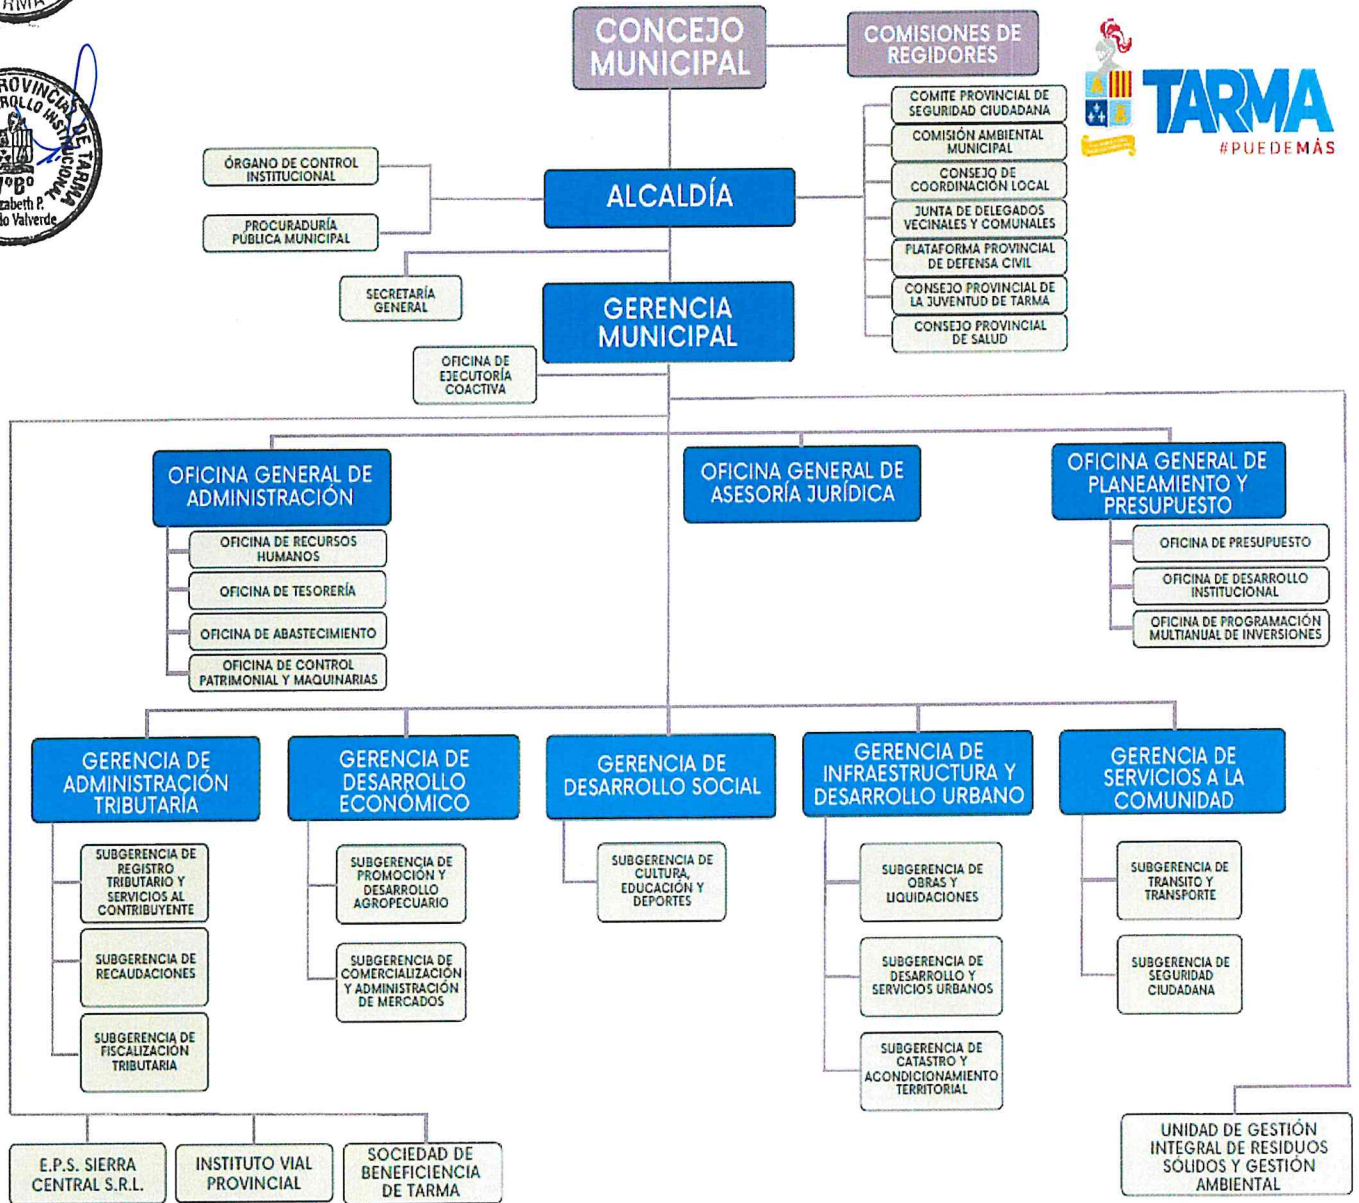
ARMA

PROVINCIAL DE TARMA
ROLLO INSTITUCIONAL
V°B°
zabeth P.
do Valverde

CONCEJO MUNICIPAL

COMISIONES DE REGIDORES

TARMA
#PUEDEMÁS

COMITE PROVINCIAL DE SEGURIDAD CIUDADANA
COMISIÓN AMBIENTAL MUNICIPAL
CONSEJO DE COORDINACIÓN LOCAL
JUNTA DE DELEGADOS VECINALES Y COMUNALES
PLATAFORMA PROVINCIAL DE DEFENSA CIVIL
CONSEJO PROVINCIAL DE LA JUVENTUD DE TARMA
CONSEJO PROVINCIAL DE SALUD

ÓRGANO DE CONTROL INSTITUCIONAL
PROCURADURÍA PÚBLICA MUNICIPAL

ALCALDÍA

SECRETARÍA GENERAL

GERENCIA MUNICIPAL

OFICINA DE EJECUTORÍA COACTIVA

OFICINA GENERAL DE ADMINISTRACIÓN
OFICINA DE RECURSOS HUMANOS
OFICINA DE TESORERÍA
OFICINA DE ABASTECIMIENTO
OFICINA DE CONTROL PATRIMONIAL Y MAQUINARIAS

OFICINA GENERAL DE ASESORÍA JURÍDICA

OFICINA GENERAL DE PLANEAMIENTO Y PRESUPUESTO
OFICINA DE PRESUPUESTO
OFICINA DE DESARROLLO INSTITUCIONAL
OFICINA DE PROGRAMACIÓN MULTIANUAL DE INVERSIONES

GERENCIA DE ADMINISTRACIÓN TRIBUTARIA
SUBGERENCIA DE REGISTRO TRIBUTARIO Y SERVICIOS AL CONTRIBUYENTE
SUBGERENCIA DE RECAUDACIONES
SUBGERENCIA DE FISCALIZACIÓN TRIBUTARIA

GERENCIA DE DESARROLLO ECONÓMICO
SUBGERENCIA DE PROMOCIÓN Y DESARROLLO AGROPECUARIO
SUBGERENCIA DE COMERCIALIZACIÓN Y ADMINISTRACIÓN DE MERCADOS

GERENCIA DE DESARROLLO SOCIAL
SUBGERENCIA DE CULTURA, EDUCACIÓN Y DEPORTES

GERENCIA DE INFRAESTRUCTURA Y DESARROLLO URBANO
SUBGERENCIA DE OBRAS Y LIQUIDACIONES
SUBGERENCIA DE DESARROLLO Y SERVICIOS URBANOS
SUBGERENCIA DE CATASTRO Y ACONDICIONAMIENTO TERRITORIAL

GERENCIA DE SERVICIOS A LA COMUNIDAD
SUBGERENCIA DE TRANSITO Y TRANSPORTE
SUBGERENCIA DE SEGURIDAD CIUDADANA

E.P.S. SIERRA CENTRAL S.R.L.
INSTITUTO VIAL PROVINCIAL
SOCIEDAD DE BENEFICIENCIA DE TARMA

UNIDAD DE GESTIÓN INTEGRAL DE RESIDUOS SÓLIDOS Y GESTIÓN AMBIENTAL